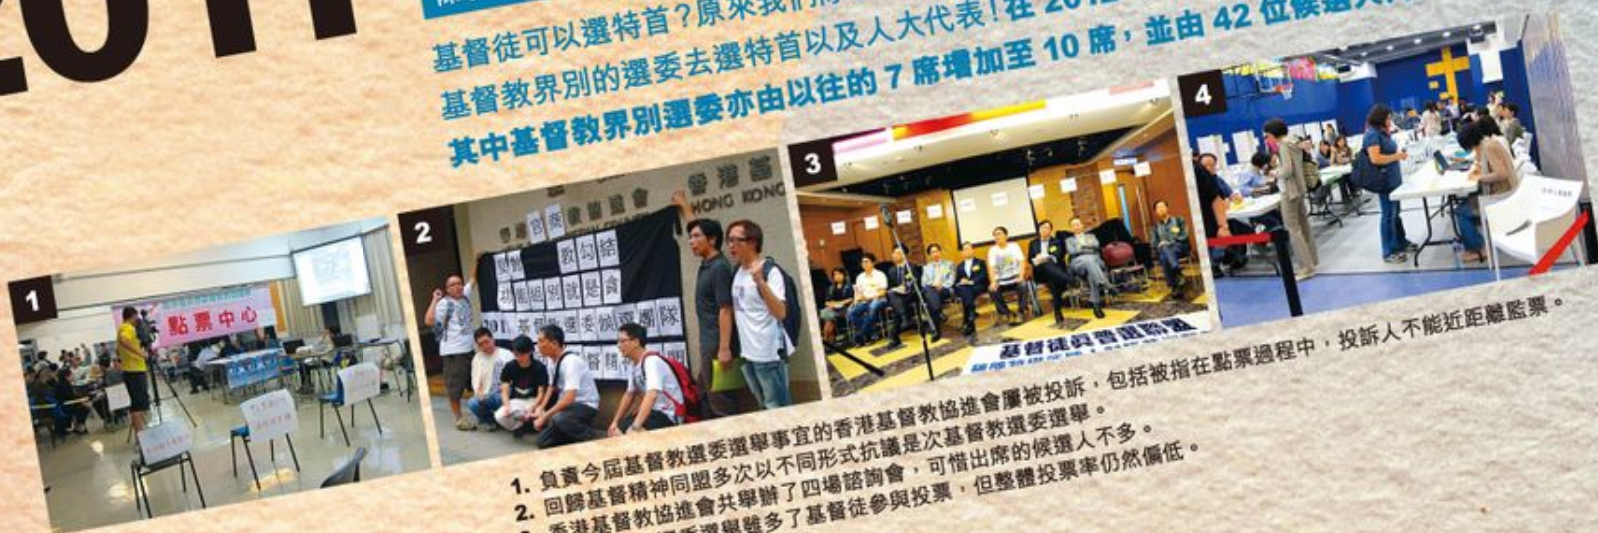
2011

基督徒可以選特首?原來我們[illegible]
基督教界別的選委去選特首以及人大代表!在 20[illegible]
其中基督教界別選委亦由以往的 7 席增加至 10 席,並由 42 位候選人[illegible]

1
點票中心

2
香港基督教協進會
香港首
HONG KONG
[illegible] 教協 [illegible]
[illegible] 基督 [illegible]
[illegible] 選委 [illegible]
基督 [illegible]

3
基督徒與香港特首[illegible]

4

1. 負責今屆基督教選委選舉事宜的香港基督教協進會屢被投訴,包括被指在點票過程中,投訴人不能近距離監票。
2. 回歸基督精神同盟多次以不同形式抗議是次基督教選委選舉。
3. 香港基督教協進會共舉辦了四場諮詢會,可惜出席的候選人不多。
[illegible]選舉雖多了基督徒參與投票,但整體投票率仍然偏低。